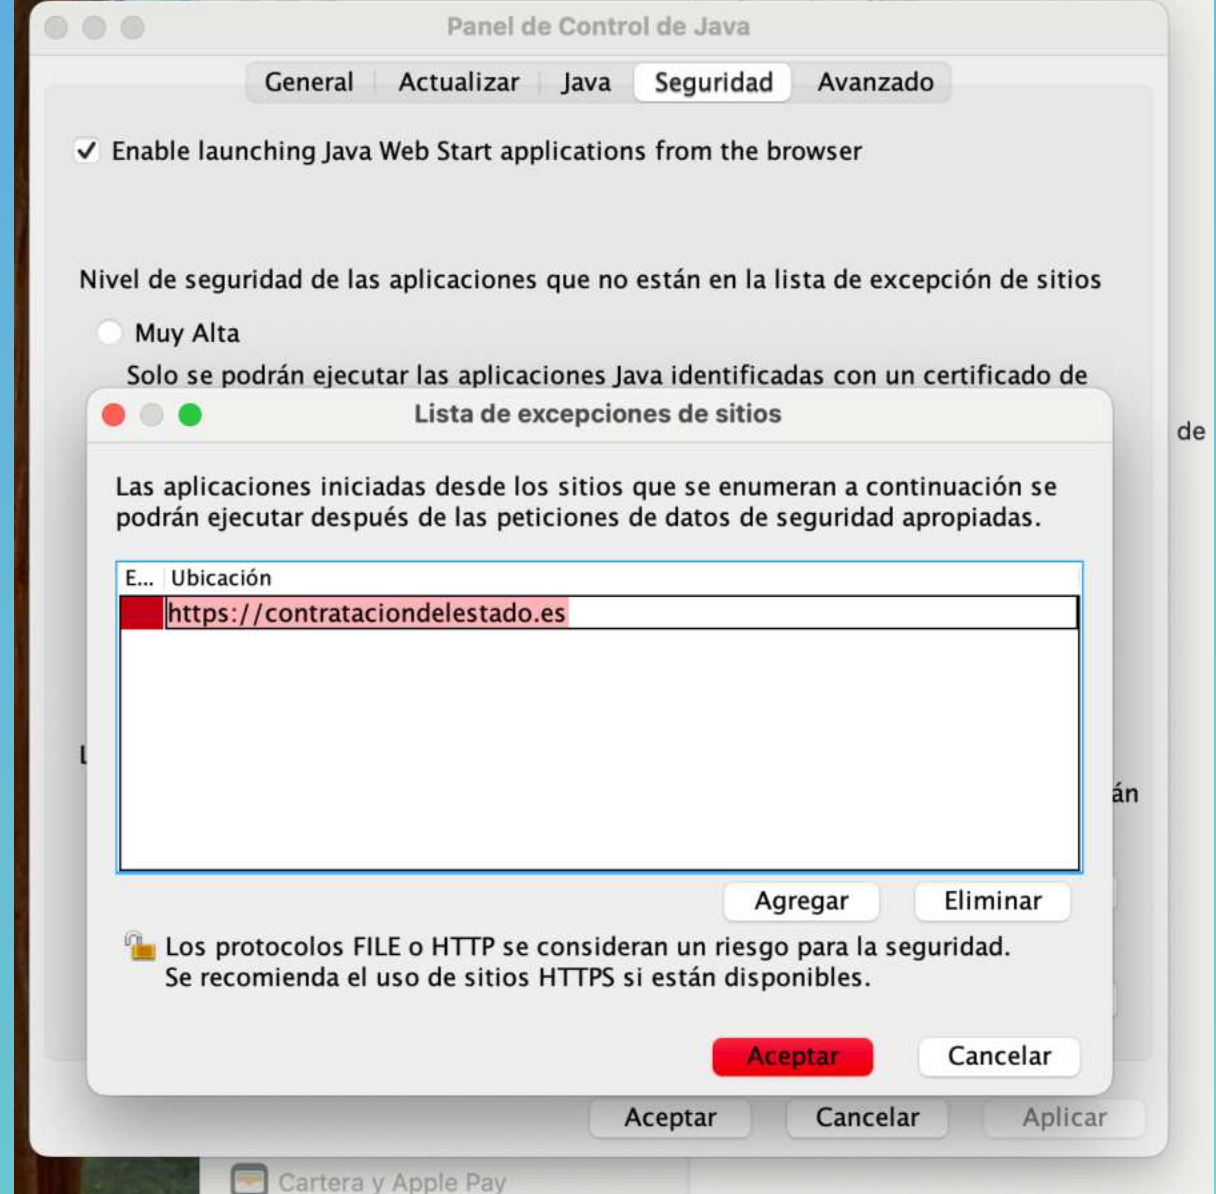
Panel de Control de Java

General | Actualizar | Java | Seguridad | Avanzado

✓ Enable launching Java Web Start applications from the browser

Nivel de seguridad de las aplicaciones que no están en la lista de excepción de sitios

Muy Alta

Solo se podrán ejecutar las aplicaciones Java identificadas con un certificado de

de

Lista de excepciones de sitios

Las aplicaciones iniciadas desde los sitios que se enumeran a continuación se podrán ejecutar después de las peticiones de datos de seguridad apropiadas.

| E... | Ubicación |
|---|---|
| | https://contrataciondelestado.es |

L

án

Agregar | Eliminar

Los protocolos FILE o HTTP se consideran un riesgo para la seguridad. Se recomienda el uso de sitios HTTPS si están disponibles.

Aceptar | Cancelar

Aceptar | Cancelar | Aplicar

Cartera y Apple Pay